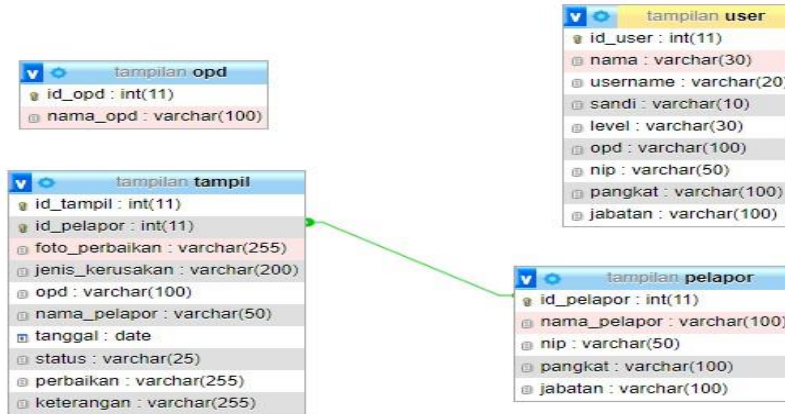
tampilan user
id_user : int(11)
nama : varchar(30)
username : varchar(20)
sandi : varchar(10)
level : varchar(30)
opd : varchar(100)
nip : varchar(50)
pangkat : varchar(100)
jabatan : varchar(100)

tampilan opd
id_opd : int(11)
nama_opd : varchar(100)

tampilan tampil
id_tampil : int(11)
id_pelapor : int(11)
foto_perbaikan : varchar(255)
jenis_kerusakan : varchar(200)
opd : varchar(100)
nama_pelapor : varchar(50)
tanggal : date
status : varchar(25)
perbaikan : varchar(255)
keterangan : varchar(255)

tampilan pelapor
id_pelapor : int(11)
nama_pelapor : varchar(100)
nip : varchar(50)
pangkat : varchar(100)
jabatan : varchar(100)